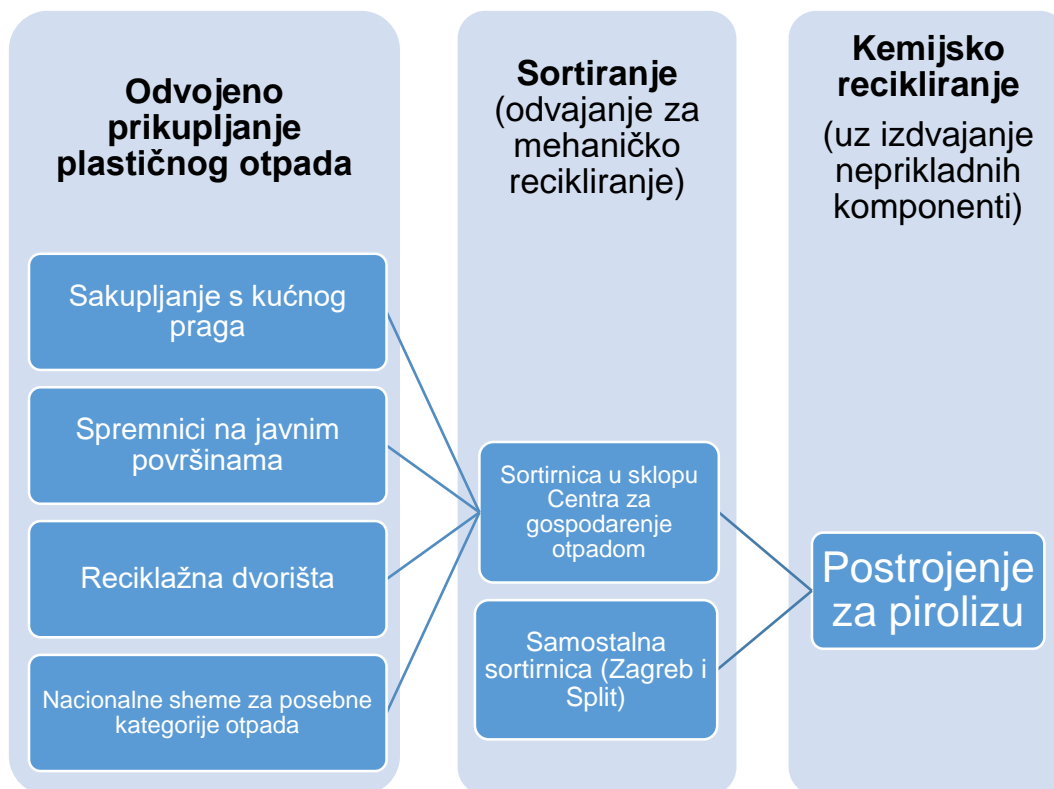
Odvojeno prikupljanje plastičnog otpada

Sakupljanje s kućnog praga

Spremnici na javnim površinama

Reciklažna dvorišta

Nacionalne sheme za posebne kategorije otpada

Sortiranje (odvajanje za mehaničko recikliranje)

Sortirnica u sklopu Centra za gospodarenje otpadom

Samostalna sortirnica (Zagreb i Split)

Kemijsko recikliranje

(uz izdvajanje neprikladnih komponenti)

Postrojenje za pirolizu